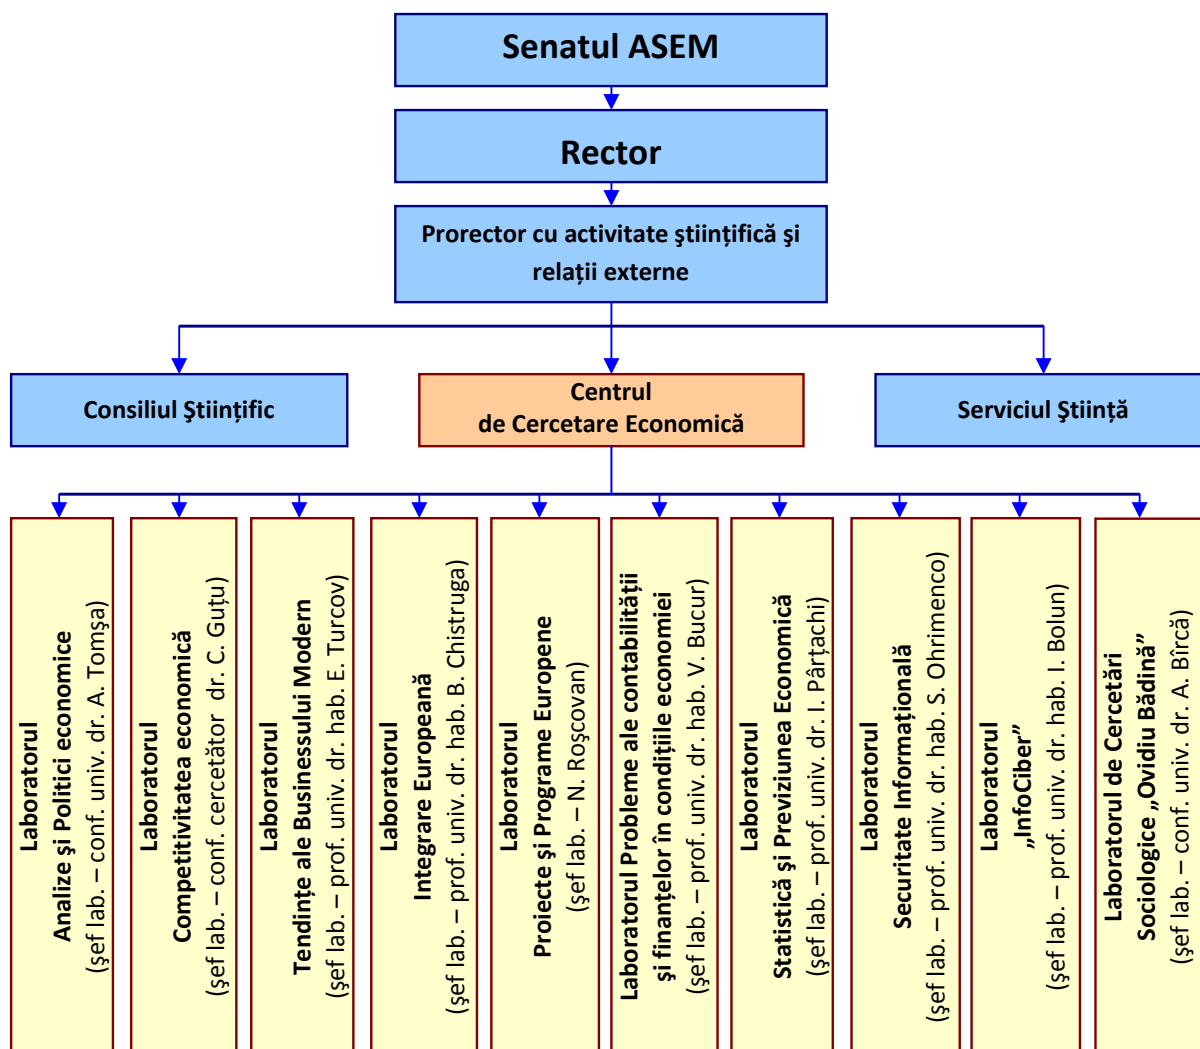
Senatul ASEM

Rector

Prorector cu activitate ştiinţifică şi relaţii externe

Consiliul Ştiinţific

Centrul de Cercetare Economică

Serviciul Ştiinţă

Laboratorul Analize şi Politici economice (şef lab. – conf. univ. dr. A. Tomşa)

Laboratorul Competitivitatea economică (şef lab. – conf. cercetător dr. C. Guţu)

Laboratorul Tendinţe ale Businessului Modern (şef lab. – prof. univ. dr. hab. E. Turcov)

Laboratorul Integrare Europeană (şef lab. – prof. univ. dr. hab. B. Chistruga)

Laboratorul Proiecte şi Programe Europene (şef lab. – N. Roşcovan)

Laboratorul Probleme ale contabilităţii şi finanţelor în condiţiile economiei (şef lab. – prof. univ. dr. hab. V. Bucur)

Laboratorul Statistică şi Previziunea Economică (şef lab. – prof. univ. dr. I. Pârţachi)

Laboratorul Securitate Informaţională (şef lab. – prof. univ. dr. hab. S. Ohrimenco)

Laboratorul „InfoCiber” (şef lab. – prof. univ. dr. hab. I. Bolun)

Laboratorul de Cercetări Sociologice „Ovidiu Bădină” (şef lab. – conf. univ. dr. A. Bîrcă)